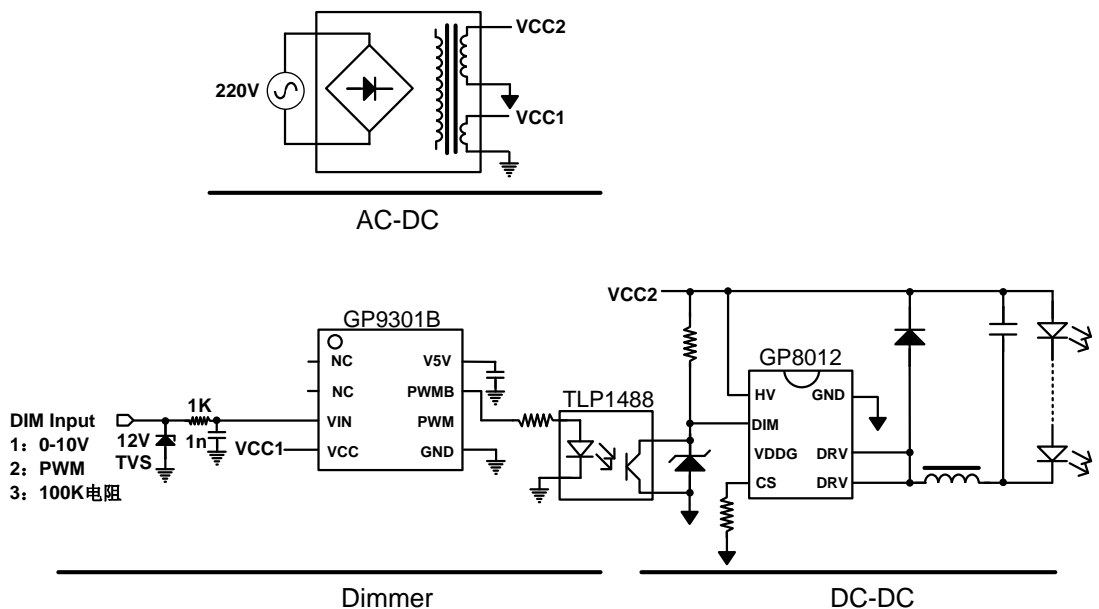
220V

VCC2

VCC1

AC-DC

VCC2

GP9301B

NC

NC

VIN

VCC

V5V

PWMB

PWM

GND

GP8012

HV

DIM

VDDG

CS

GND

DRV

DRV

TLP1488

DIM Input
1：0-10V
2：PWM
3：100K电阻

1K

12V
TVS

1n

VCC1

Dimmer

DC-DC